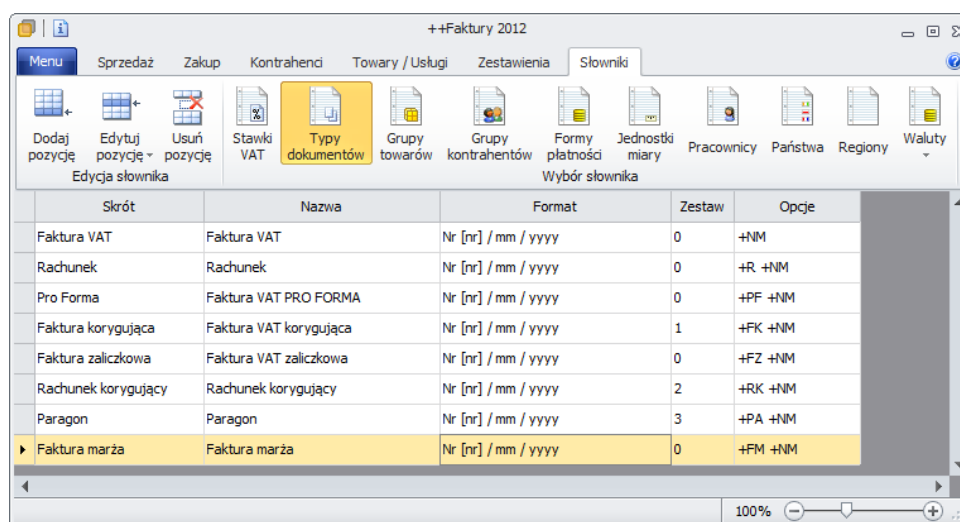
++Faktury 2012

Menu Sprzedaż Zakup Kontrahenci Towary / Usługi Zestawienia Słowniki

Dodaj pozycję Edytuj pozycję Usuń pozycję
Edycja słownika

Stawki VAT Typy dokumentów Grupy towarów Grupy kontrahentów Formy płatności Jednostki miary Pracownicy Państwa Regiony Waluty
Wybór słownika

| Skrót | Nazwa | Format | Zestaw | Opcje |
|---|---|---|---|---|
| Faktura VAT | Faktura VAT | Nr [nr] / mm / yyyy | 0 | +NM |
| Rachunek | Rachunek | Nr [nr] / mm / yyyy | 0 | +R +NM |
| Pro Forma | Faktura VAT PRO FORMA | Nr [nr] / mm / yyyy | 0 | +PF +NM |
| Faktura korygująca | Faktura VAT korygująca | Nr [nr] / mm / yyyy | 1 | +FK +NM |
| Faktura zaliczkowa | Faktura VAT zaliczkowa | Nr [nr] / mm / yyyy | 0 | +FZ +NM |
| Rachunek korygujący | Rachunek korygujący | Nr [nr] / mm / yyyy | 2 | +RK +NM |
| Paragon | Paragon | Nr [nr] / mm / yyyy | 3 | +PA +NM |
| Faktura marża | Faktura marża | Nr [nr] / mm / yyyy | 0 | +FM +NM |

100%